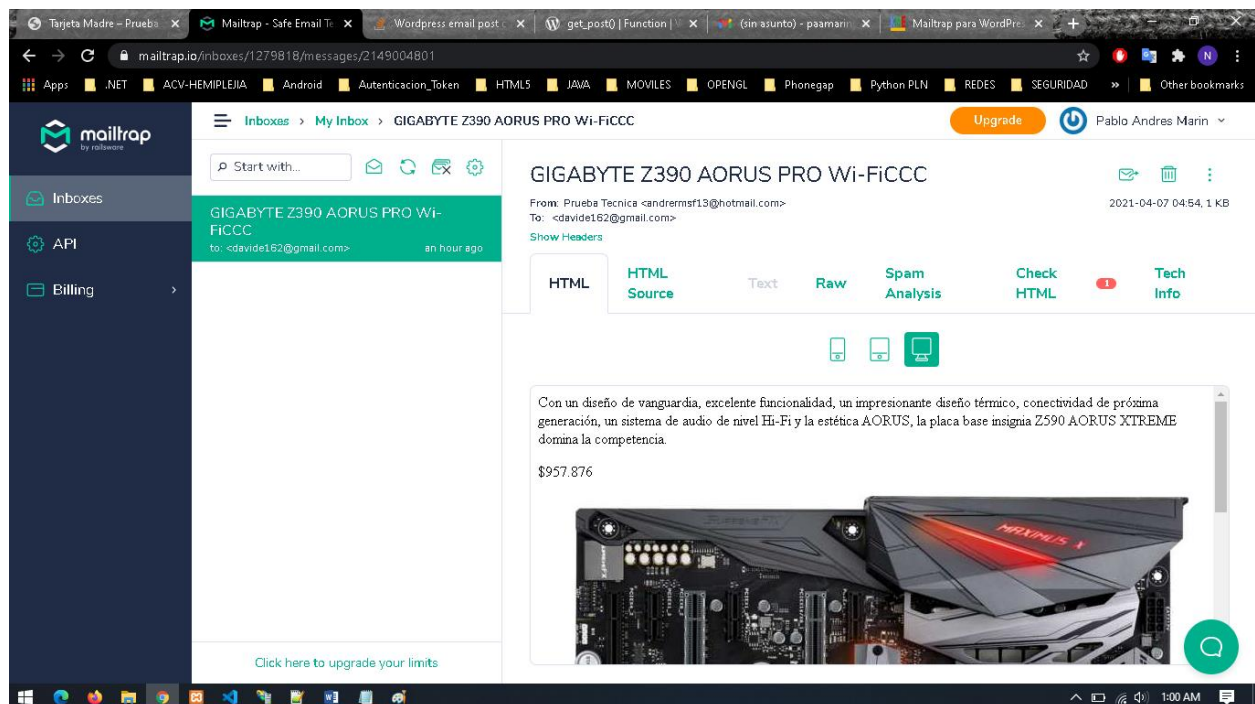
Tarjeta Madre – Prueba | Mailtrap - Safe Email Te | Wordpress email post | get_post() | Function | (sin asunto) - paamarin | Mailtrap para WordPre

mailtrap.io/inboxes/1279818/messages/2149004801

Apps | .NET | ACV-HEMIPLEJIA | Android | Autenticacion_Token | HTML5 | JAVA | MOVILES | OPENGL | Phonegap | Python PLN | REDES | SEGURIDAD | Other bookmarks

mailtrap by railsware

Inboxes > My Inbox > GIGABYTE Z390 AORUS PRO Wi-FiCCC

Upgrade

Pablo Andres Marin

Inboxes

API

Billing

Start with...

GIGABYTE Z390 AORUS PRO Wi-FiCCC
to: <davide162@gmail.com> an hour ago

Click here to upgrade your limits

GIGABYTE Z390 AORUS PRO Wi-FiCCC

From: Prueba Tecnica <andrermsf13@hotmail.com>
To: <davide162@gmail.com>

2021-04-07 04:54, 1 KB

Show Headers

HTML | HTML Source | Text | Raw | Spam Analysis | Check HTML | 1 | Tech Info

Con un diseño de vanguardia, excelente funcionalidad, un impresionante diseño térmico, conectividad de próxima generación, un sistema de audio de nivel Hi-Fi y la estética AORUS, la placa base insignia Z590 AORUS XTREME domina la competencia.

$957.876

MAXIMUS X

1:00 AM